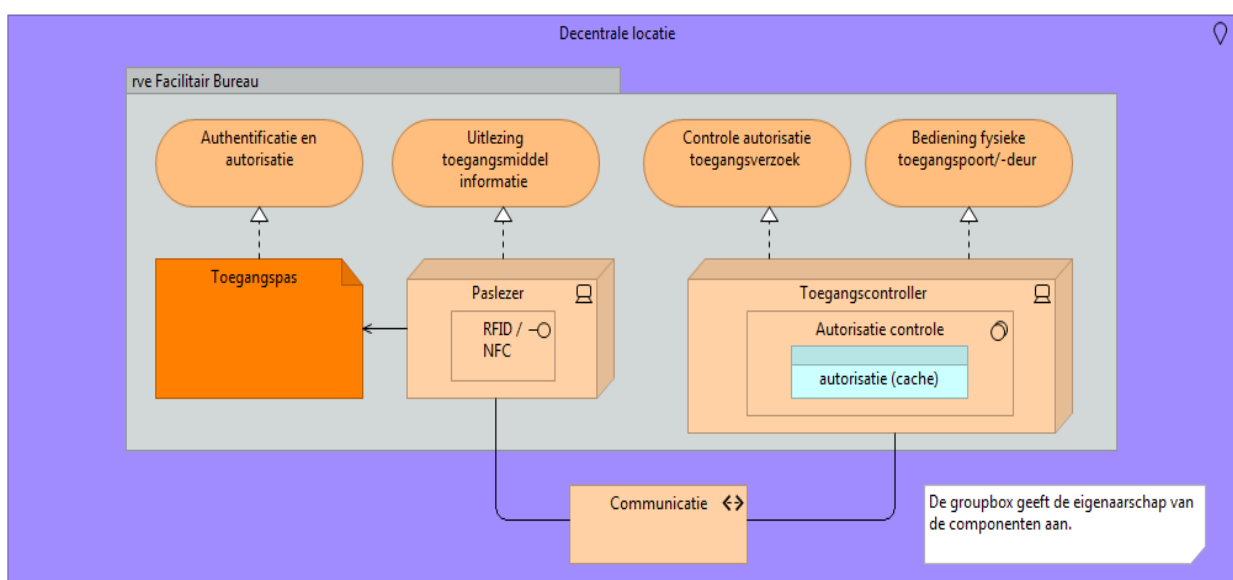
Decentrale locatie

rve Facilitair Bureau

Authentificatie en autorisatie

Uitlezing toegangsmiddel informatie

Controle autorisatie toegangsverzoek

Bediening fysieke toegangspoort/-deur

Toegangspas

Paslezer

RFID / NFC

Toegangscontroller

Autorisatie controle

autorisatie (cache)

Communicatie

De groupbox geeft de eigenaarschap van de componenten aan.